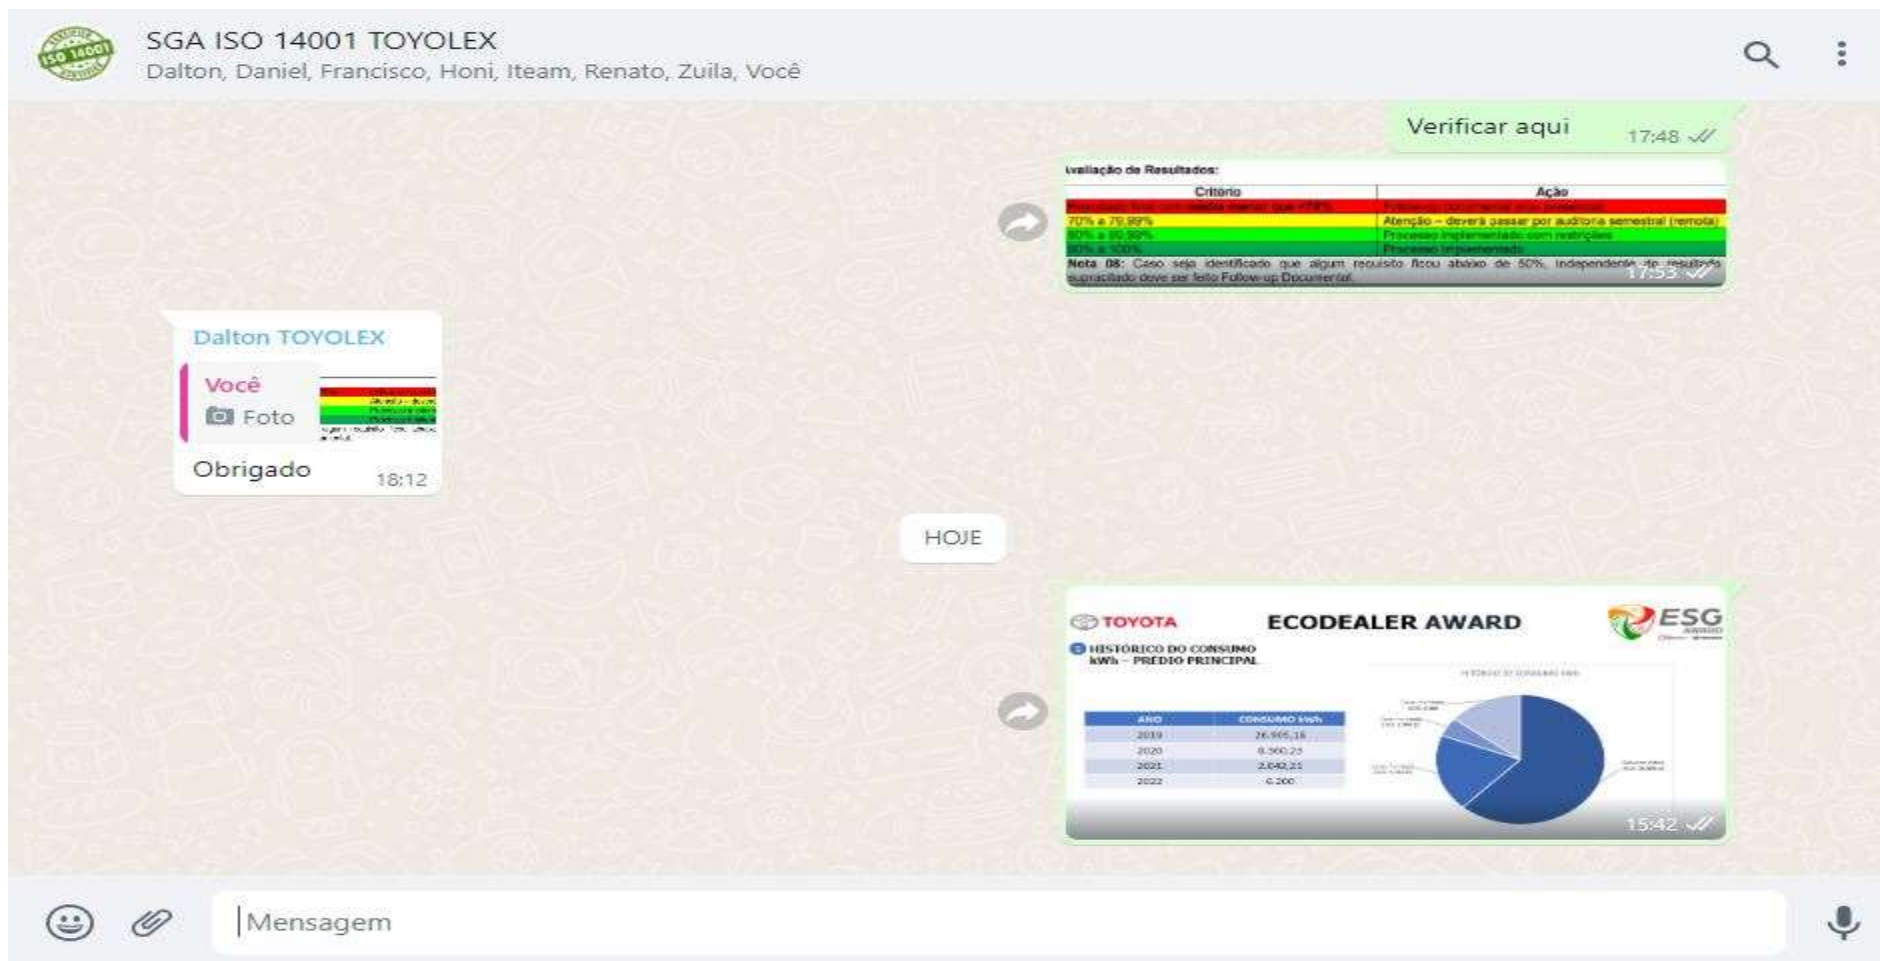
SGA ISO 14001 TOYOLEX
Dalton, Daniel, Francisco, Honi, Iteam, Renato, Zuila, Você

Verificar aqui 17:48

valiação de Resultados:

| Critério | Ação |
|---|---|
| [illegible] | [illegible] |
| 70% a 79,99% | Atenção – deverá passar por auditoria semestral (remota) |
| 80% a 89,99% | Processo implementado com restrições |
| 90% a 100% | Processo implementado |

Nota 08: Caso seja identificado que algum requisito ficou abaixo de 50%, independente do resultado supracitado deve ser feito Follow-up Documental.
17:53

Dalton TOYOLEX
Você
Foto
Obrigado 18:12

HOJE

TOYOTA ECODEALER AWARD ESG
HISTÓRICO DO CONSUMO kWh – PRÉDIO PRINCIPAL

| ANO | CONSUMO kWh |
|---|---|
| 2019 | 26.905,16 |
| 2020 | 8.360,25 |
| 2021 | 2.042,21 |
| 2022 | 6.200 |

15:42

Mensagem